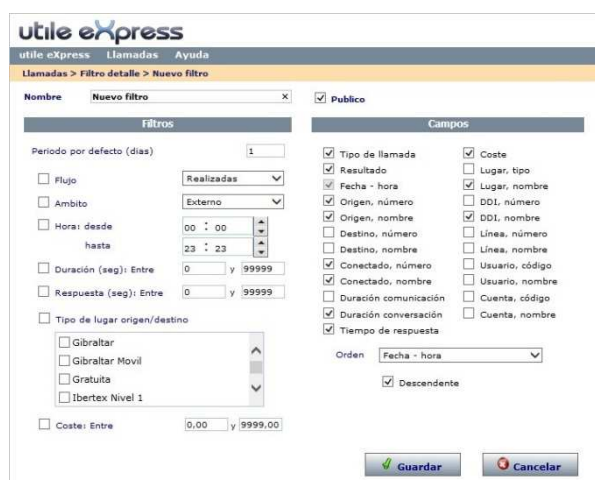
utile eXpress

utile eXpress Llamadas Ayuda

Llamadas > Filtro detalle > Nuevo filtro

Nombre Nuevo filtro ×

Publico

Filtros

Periodo por defecto (dias) 1

Flujo Realizadas

Ambito Externo

Hora: desde 00 : 00

hasta 23 : 23

Duración (seg): Entre 0 y 99999

Respuesta (seg): Entre 0 y 99999

Tipo de lugar origen/destino

Gibraltar

Gibraltar Movil

Gratuita

Ibertex Nivel 1

Coste: Entre 0,00 y 9999,00

Campos

Tipo de llamada

Resultado

Fecha - hora

Origen, número

Origen, nombre

Destino, número

Destino, nombre

Conectado, número

Conectado, nombre

Duración comunicación

Duración conversación

Tiempo de respuesta

Coste

Lugar, tipo

Lugar, nombre

DDI, número

DDI, nombre

Línea, número

Línea, nombre

Usuario, código

Usuario, nombre

Cuenta, código

Cuenta, nombre

Orden Fecha - hora

Descendente

Guardar

Cancelar